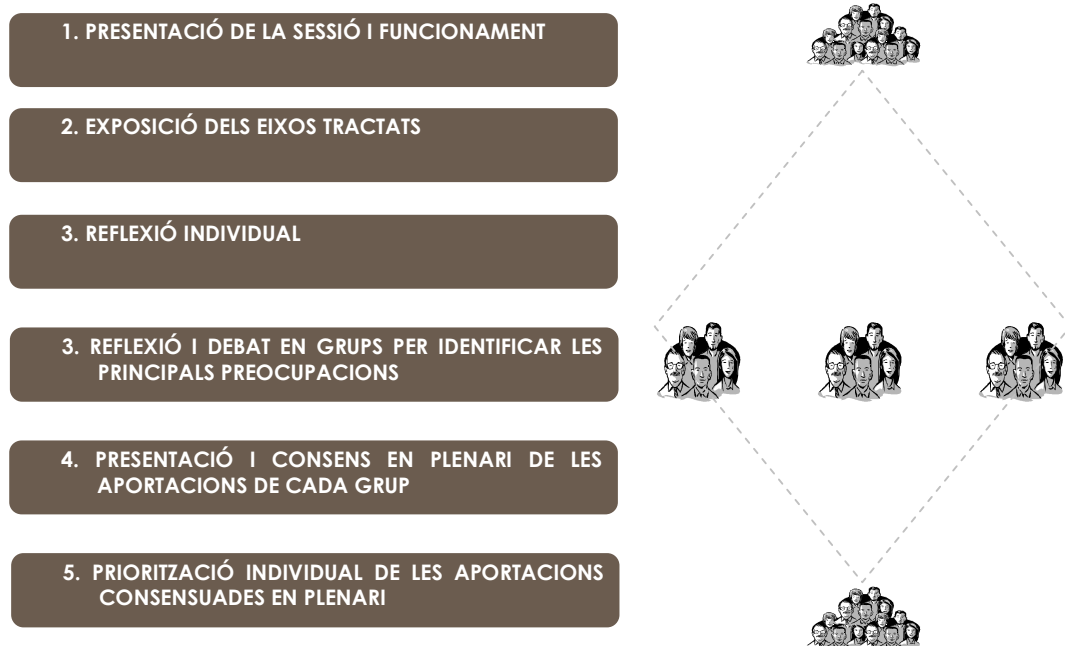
1. PRESENTACIÓ DE LA SESSIÓ I FUNCIONAMENT

2. EXPOSICIÓ DELS EIXOS TRACTATS

3. REFLEXIÓ INDIVIDUAL

3. REFLEXIÓ I DEBAT EN GRUPS PER IDENTIFICAR LES PRINCIPALS PREOCUPACIONS

4. PRESENTACIÓ I CONSENS EN PLENARI DE LES APORTACIONS DE CADA GRUP

5. PRIORITZACIÓ INDIVIDUAL DE LES APORTACIONS CONSENSUADES EN PLENARI